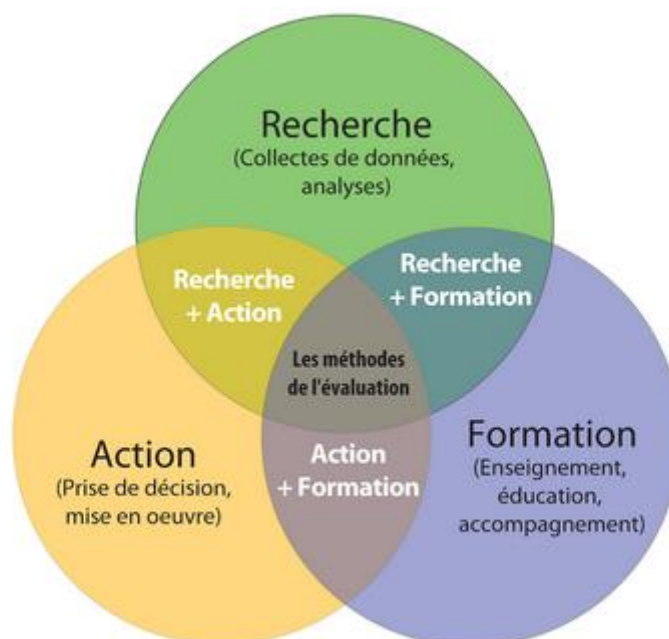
Recherche
(Collectes de données, analyses)

Recherche
+ Action

Recherche
+ Formation

Les méthodes de l'évaluation

Action
(Prise de décision, mise en oeuvre)

Action
+ Formation

Formation
(Enseignement, éducation, accompagnement)